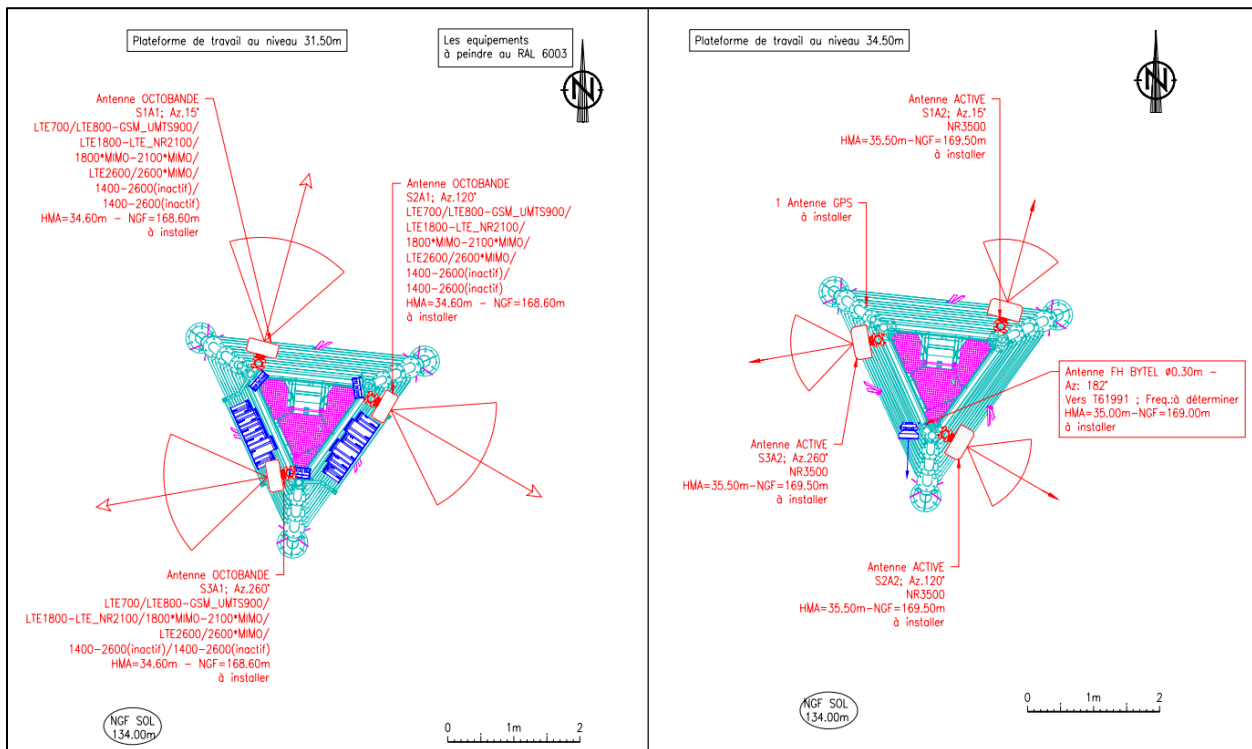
Plateforme de travail au niveau 31.50m

Les equipements à peindre au RAL 6003

N

Antenne OCTOBANDE
S1A1; Az.15°
LTE700/LTE800-GSM_UMTS900/
LTE1800-LTE_NR2100/
1800*MIMO-2100*MIMO/
LTE2600/2600*MIMO/
1400-2600(inactif)/
1400-2600(inactif)
HMA=34.60m - NGF=168.60m
à installer

Antenne OCTOBANDE
S2A1; Az.120°
LTE700/LTE800-GSM_UMTS900/
LTE1800-LTE_NR2100/
1800*MIMO-2100*MIMO/
LTE2600/2600*MIMO/
1400-2600(inactif)/
1400-2600(inactif)
HMA=34.60m - NGF=168.60m
à installer

Antenne OCTOBANDE
S3A1; Az.260°
LTE700/LTE800-GSM_UMTS900/
LTE1800-LTE_NR2100/1800*MIMO-2100*MIMO/
LTE2600/2600*MIMO/
1400-2600(inactif)/1400-2600(inactif)
HMA=34.60m - NGF=168.60m
à installer

NGF SOL
134.00m

0 1m 2

Plateforme de travail au niveau 34.50m

N

Antenne ACTIVE
S1A2; Az.15°
NR3500
HMA=35.50m-NGF=169.50m
à installer

1 Antenne GPS
à installer

Antenne FH BYTEL ø0.30m -
Az: 182°
Vers T61991 ; Freq.:à déterminer
HMA=35.00m-NGF=169.00m
à installer

Antenne ACTIVE
S3A2; Az.260°
NR3500
HMA=35.50m-NGF=169.50m
à installer

Antenne ACTIVE
S2A2; Az.120°
NR3500
HMA=35.50m-NGF=169.50m
à installer

NGF SOL
134.00m

0 1m 2